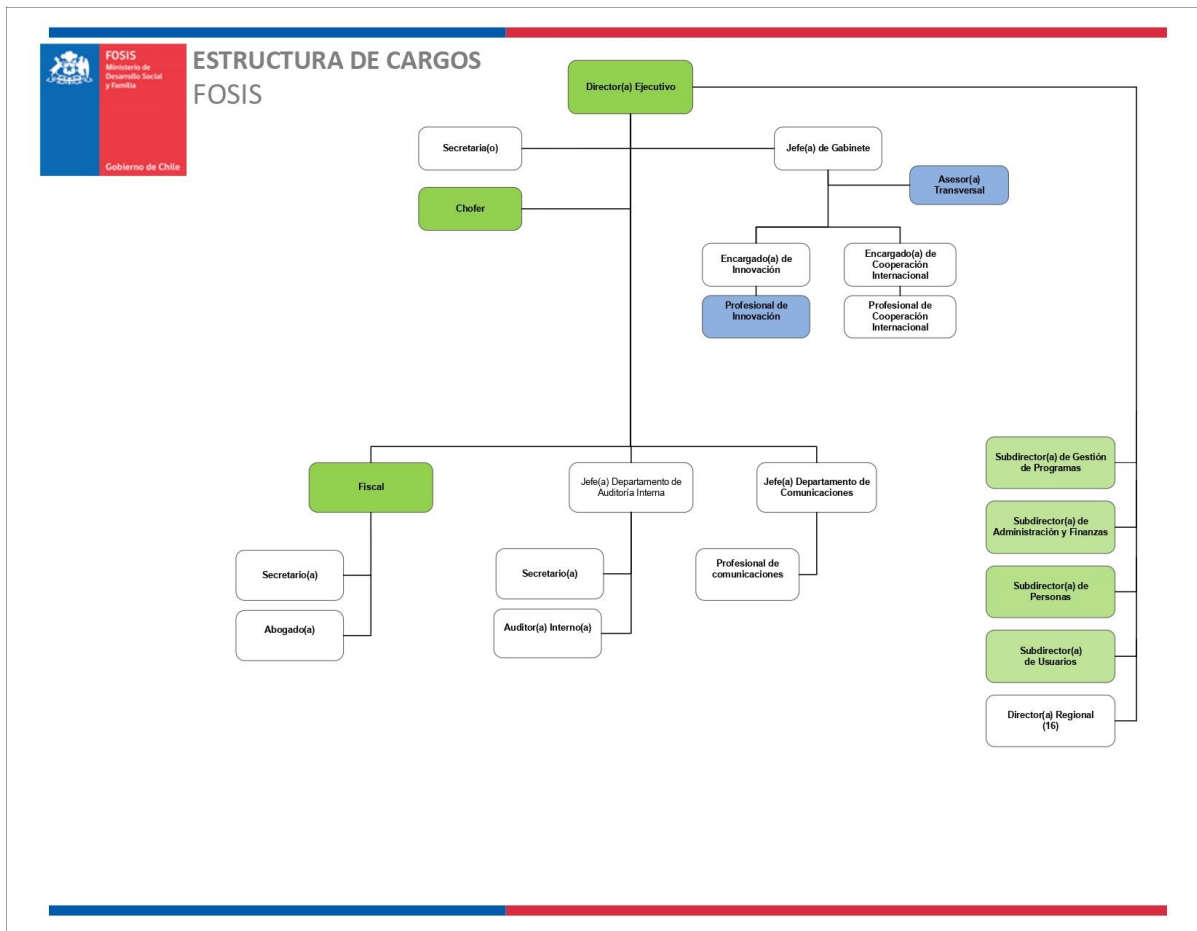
FOSIS
Ministerio de Desarrollo Social y Familia

Gobierno de Chile

ESTRUCTURA DE CARGOS
FOSIS

Director(a) Ejecutivo

Secretaria(o)

Jefe(a) de Gabinete

Asesor(a) Transversal

Chofer

Encargado(a) de Innovación

Encargado(a) de Cooperación Internacional

Profesional de Innovación

Profesional de Cooperación Internacional

Subdirector(a) de Gestión de Programas

Fiscal

Jefe(a) Departamento de Auditoría Interna

Jefe(a) Departamento de Comunicaciones

Subdirector(a) de Administración y Finanzas

Secretario(a)

Secretario(a)

Profesional de comunicaciones

Subdirector(a) de Personas

Abogado(a)

Auditor(a) Interno(a)

Subdirector(a) de Usuarios

Director(a) Regional (16)